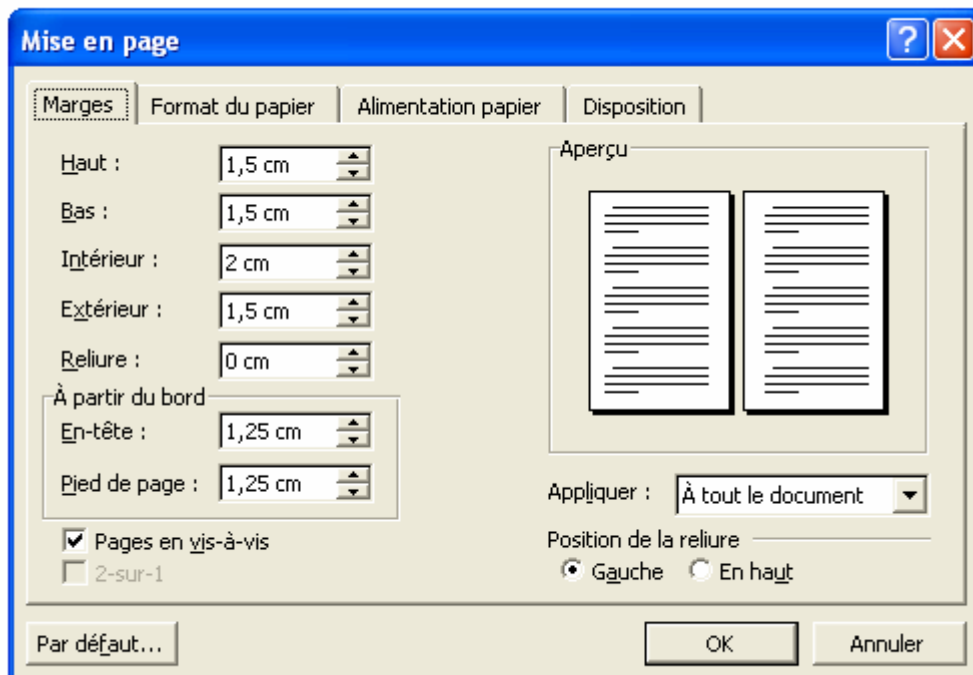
Mise en page

Marges | Format du papier | Alimentation papier | Disposition

Haut : 1,5 cm
Bas : 1,5 cm
Intérieur : 2 cm
Extérieur : 1,5 cm
Reliure : 0 cm

À partir du bord
En-tête : 1,25 cm
Pied de page : 1,25 cm

Pages en vis-à-vis
2-sur-1

Aperçu

Appliquer : À tout le document

Position de la reliure
Gauche
En haut

Par défaut...
OK
Annuler